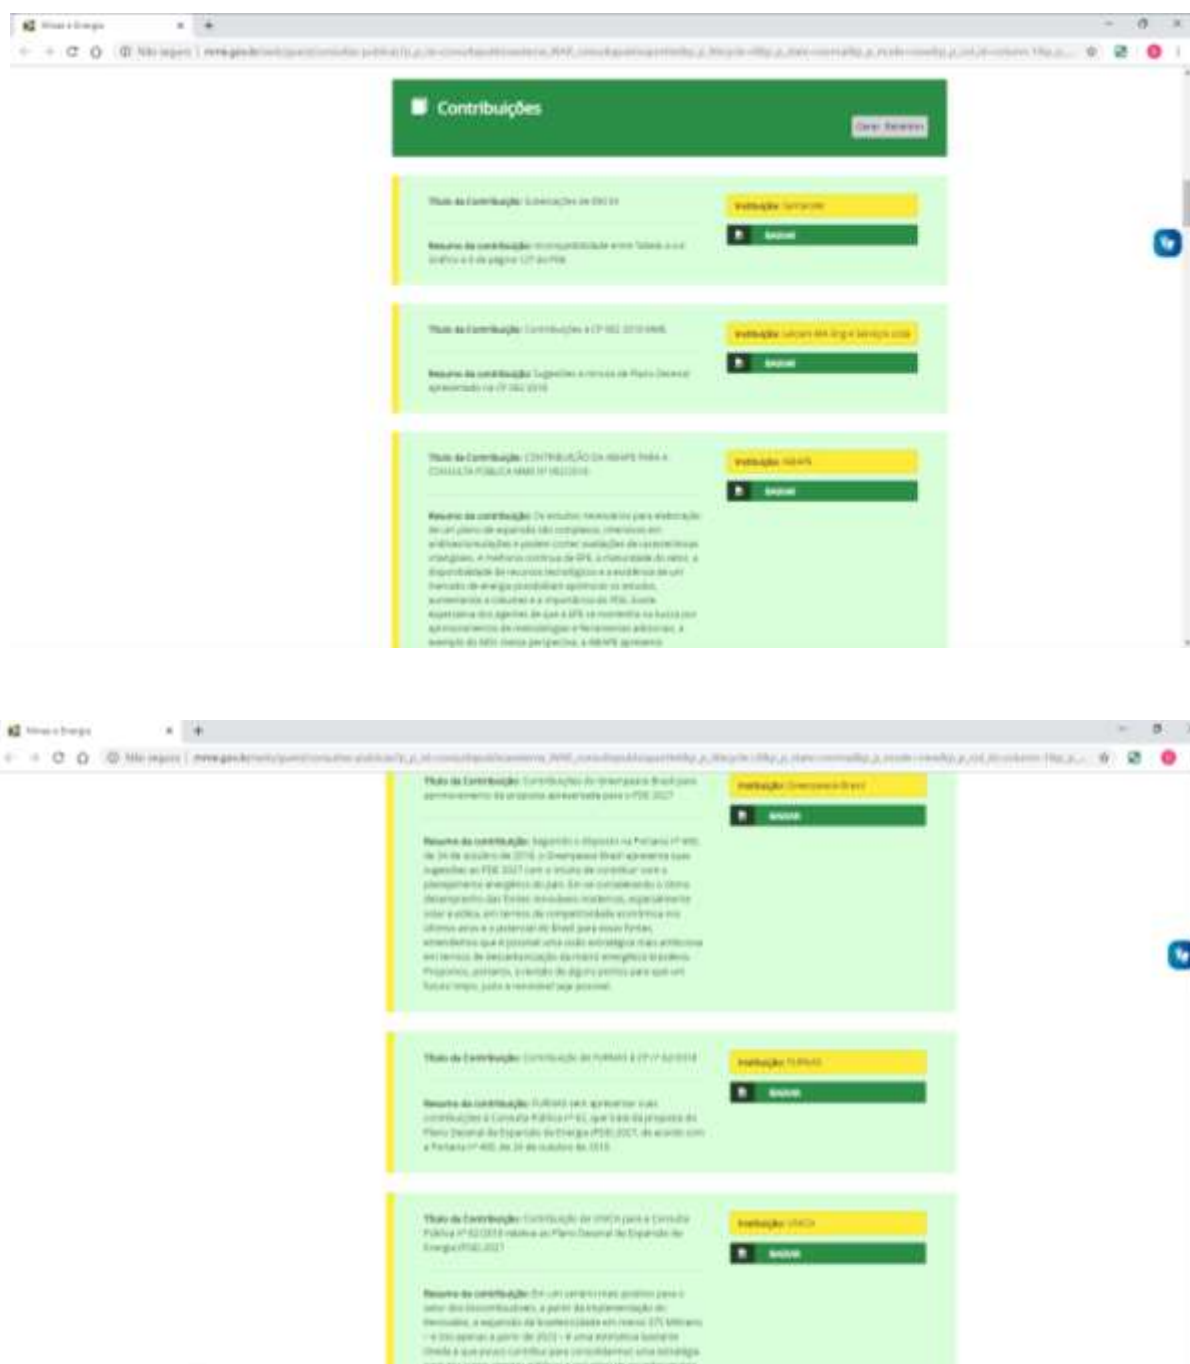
Minas e Energia

Não seguro | mme.gov.br/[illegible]

Contribuições

Gerar Relatório

Título da Contribuição: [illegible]

Instituição: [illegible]

BAIXAR

Resumo da contribuição: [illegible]

Título da Contribuição: Contribuições à CP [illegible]

Instituição: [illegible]

BAIXAR

Resumo da contribuição: Sugestões à minuta do Plano Decenal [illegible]

Título da Contribuição: CONTRIBUIÇÃO DA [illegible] PARA A CONSULTA PÚBLICA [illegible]

Instituição: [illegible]

BAIXAR

Resumo da contribuição: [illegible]

Minas e Energia

Não seguro | mme.gov.br/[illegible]

Título da Contribuição: Contribuições do Greenpeace Brasil para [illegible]

Instituição: Greenpeace Brasil

BAIXAR

Resumo da contribuição: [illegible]

Título da Contribuição: Contribuição de FURNAS à CP nº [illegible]

Instituição: FURNAS

BAIXAR

Resumo da contribuição: FURNAS vem apresentar suas contribuições à Consulta Pública nº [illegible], que trata da proposta do Plano Decenal de Expansão de Energia (PDE 2027), de acordo com a Portaria nº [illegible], de 26 de outubro de 2018.

Título da Contribuição: Contribuição da UNICA para a Consulta Pública nº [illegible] relativa ao Plano Decenal de Expansão de Energia (PDE 2027)

Instituição: UNICA

BAIXAR

Resumo da contribuição: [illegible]